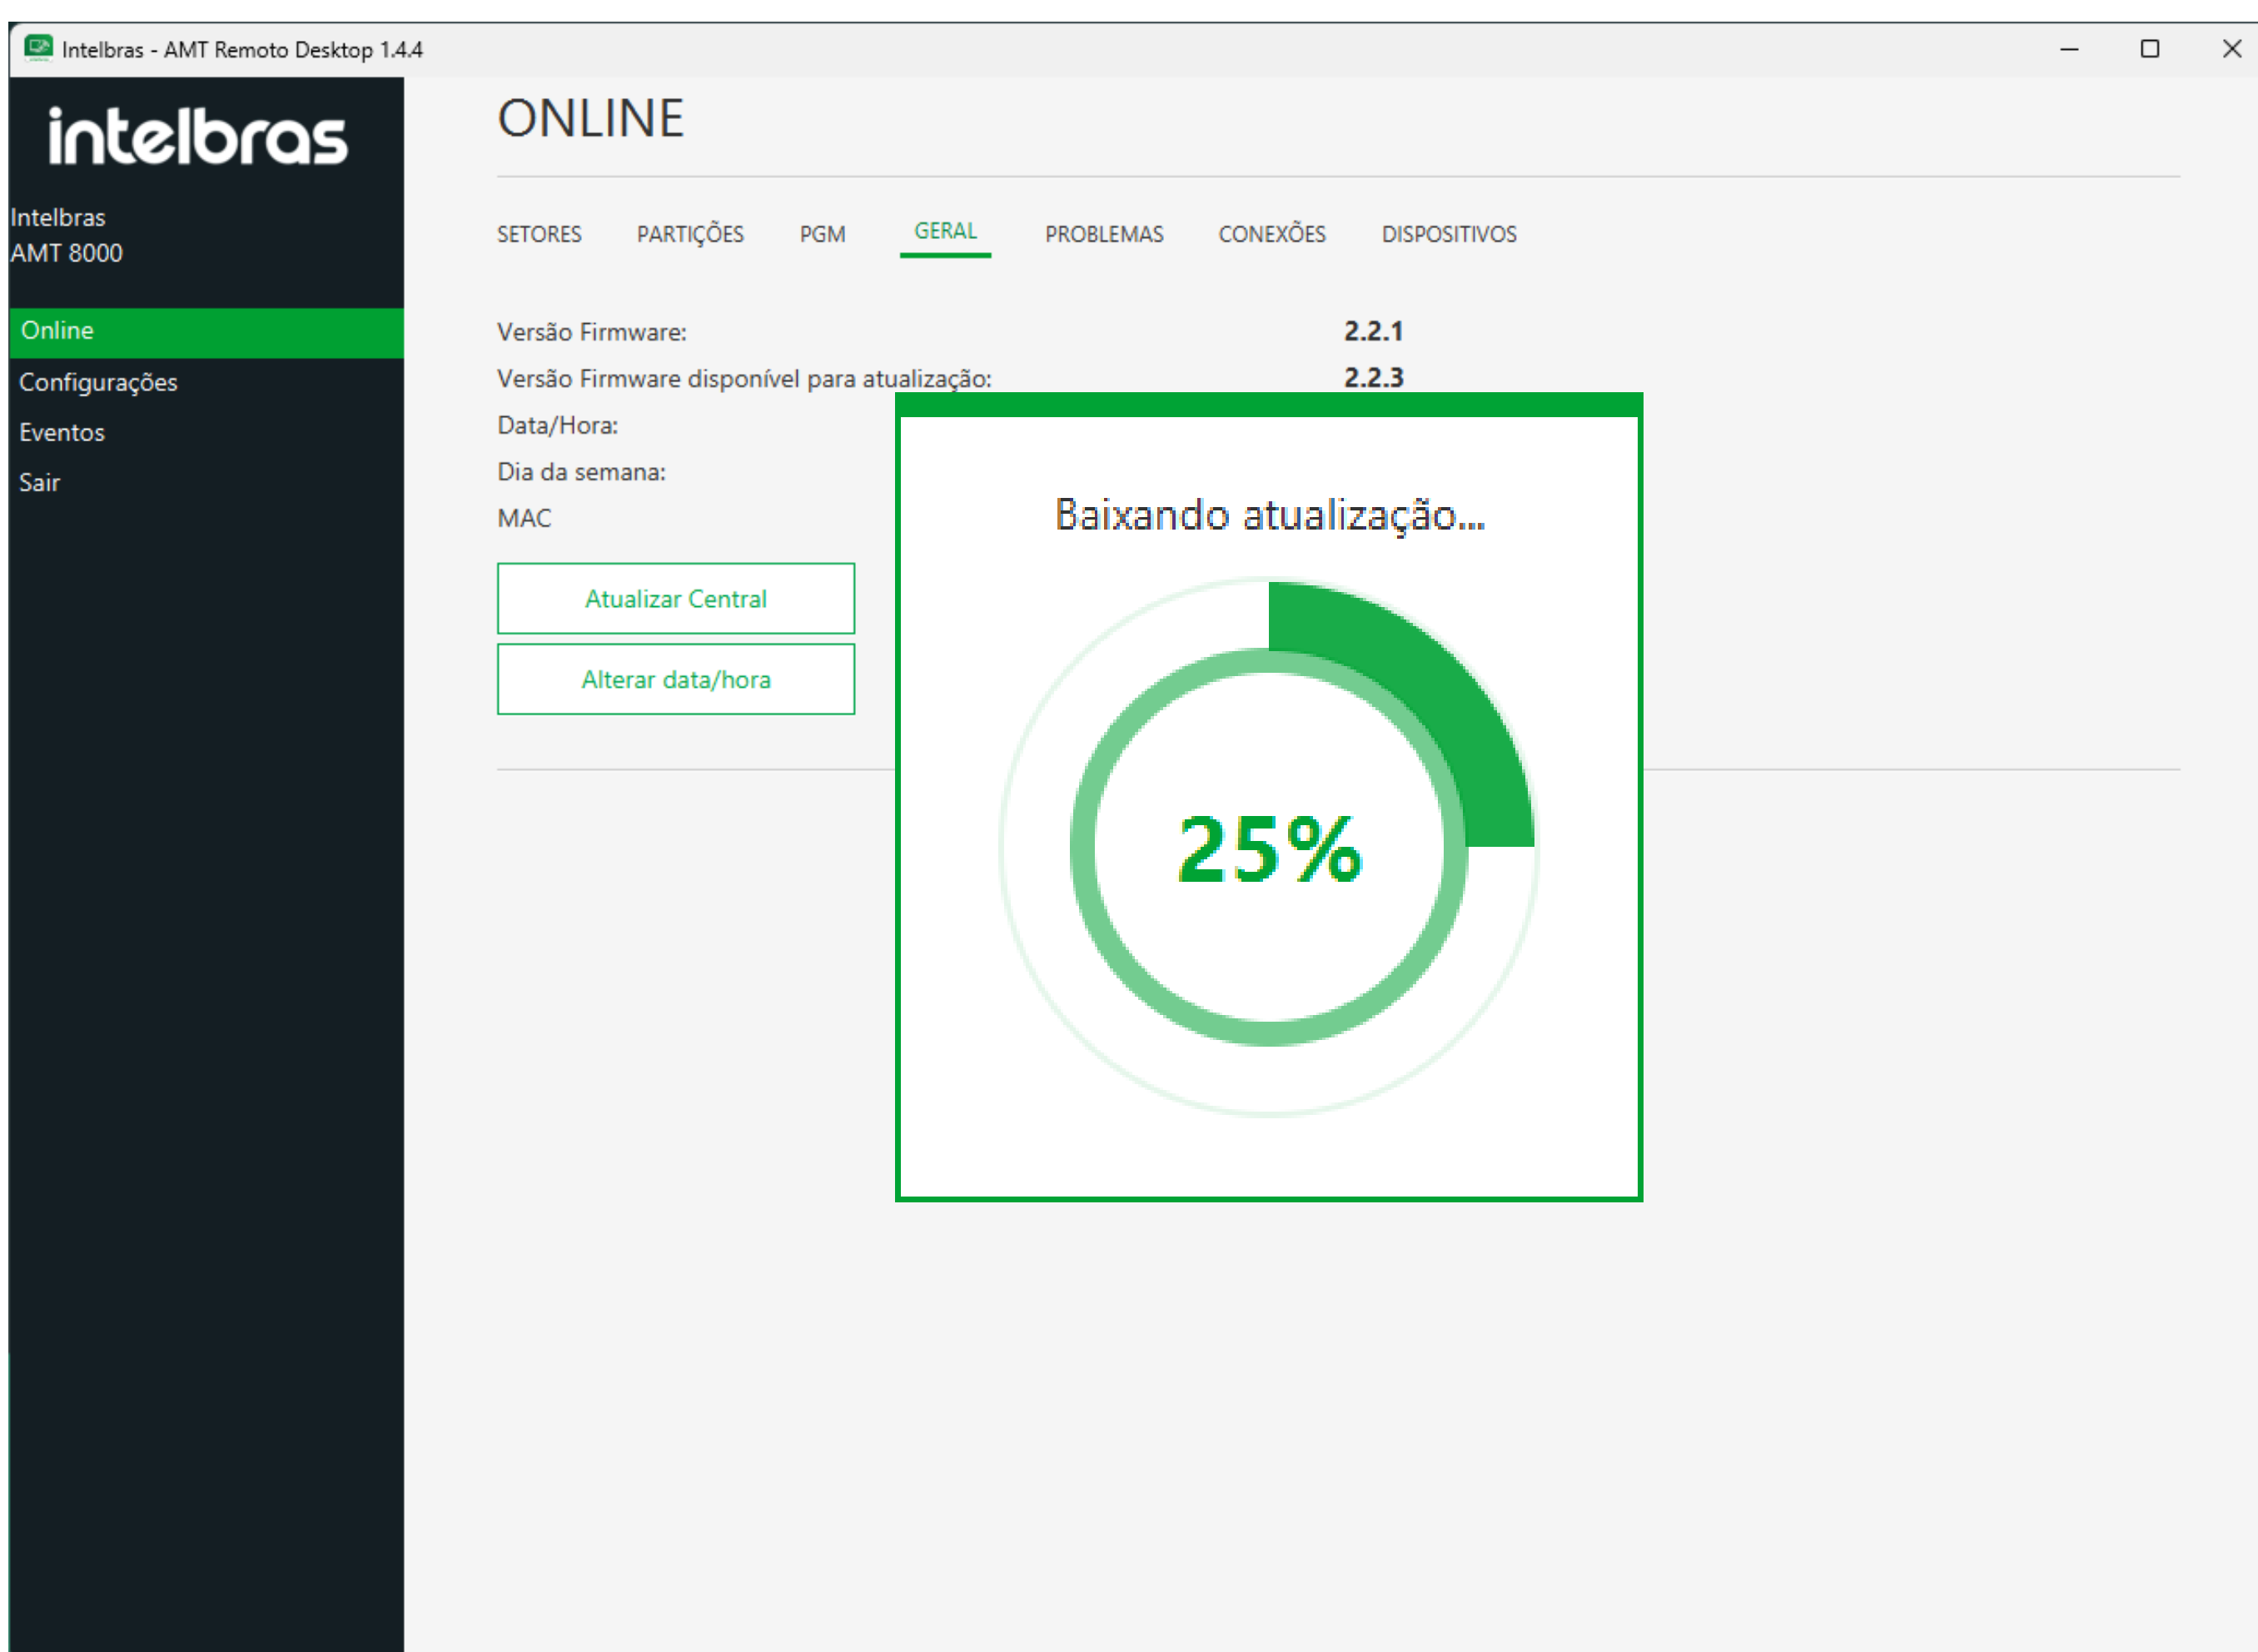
Intelbras - AMT Remoto Desktop 1.4.4

intelbras

Intelbras
AMT 8000

Online
Configurações
Eventos
Sair

ONLINE

SETORES PARTIÇÕES PGM GERAL PROBLEMAS CONEXÕES DISPOSITIVOS

Versão Firmware: 2.2.1
Versão Firmware disponível para atualização: 2.2.3
Data/Hora:
Dia da semana:
MAC

Atualizar Central

Alterar data/hora

Baixando atualização...

25%